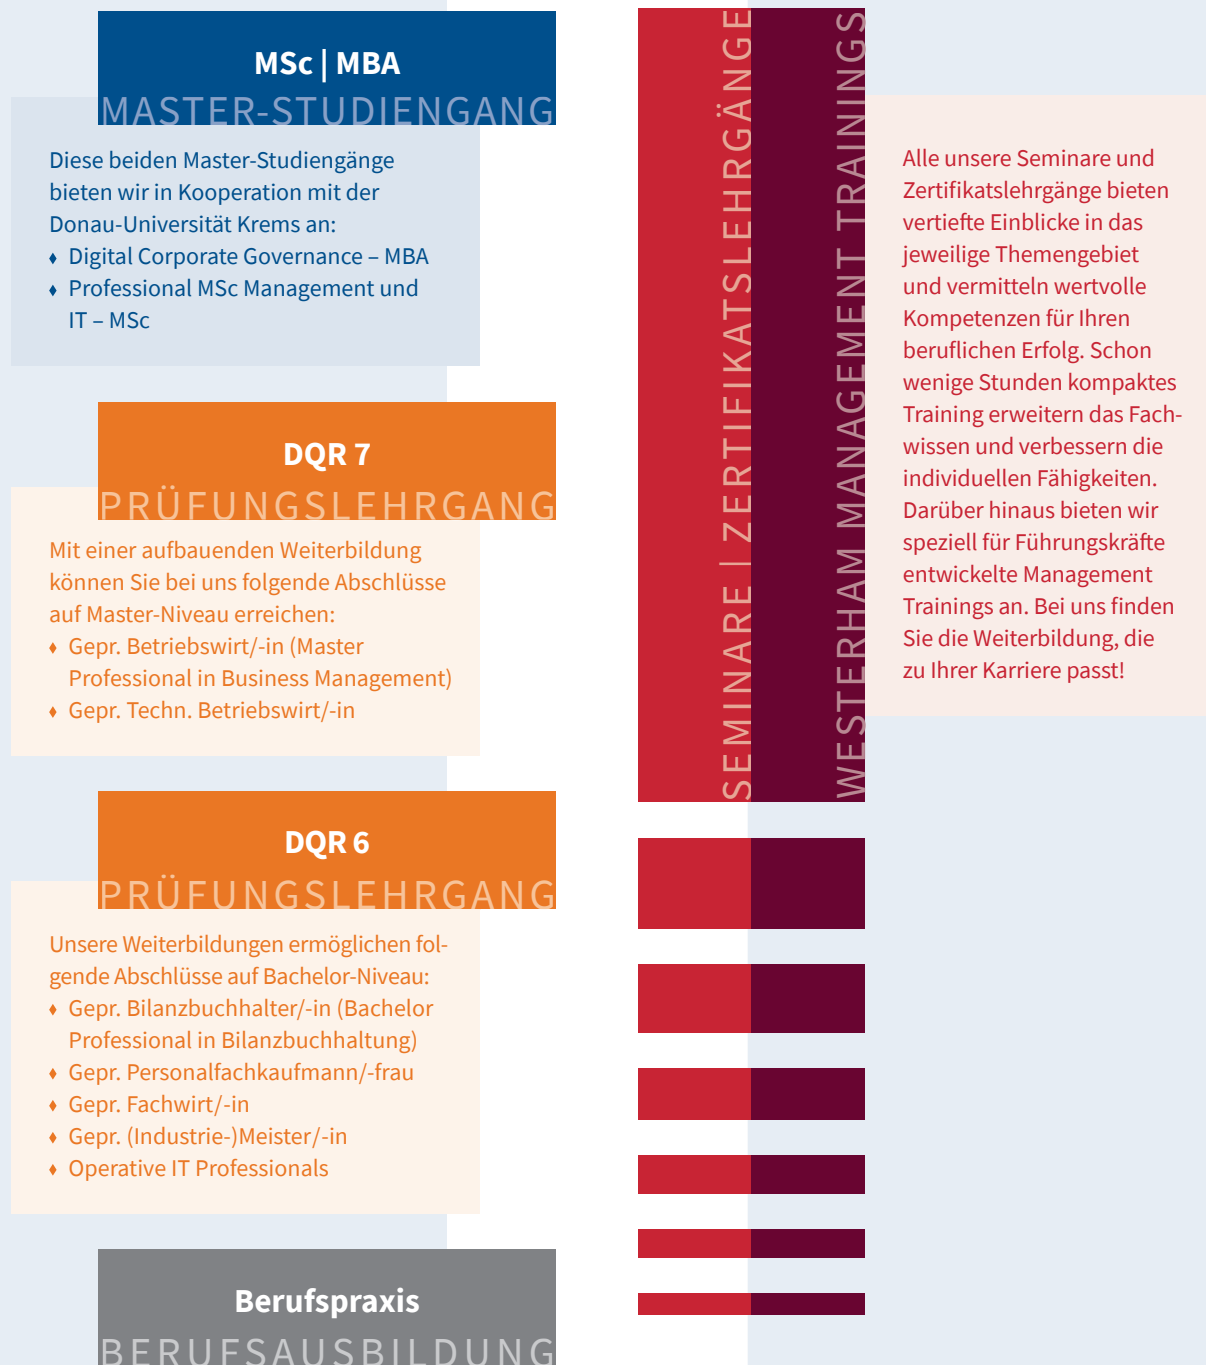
MSc | MBA
MASTER-STUDIENGANG

Diese beiden Master-Studiengänge bieten wir in Kooperation mit der Donau-Universität Krems an:
♦ Digital Corporate Governance – MBA
♦ Professional MSc Management und IT – MSc

DQR 7
PRÜFUNGSLEHRGANG

Mit einer aufbauenden Weiterbildung können Sie bei uns folgende Abschlüsse auf Master-Niveau erreichen:
♦ Gepr. Betriebswirt/-in (Master Professional in Business Management)
♦ Gepr. Techn. Betriebswirt/-in

DQR 6
PRÜFUNGSLEHRGANG

Unsere Weiterbildungen ermöglichen folgende Abschlüsse auf Bachelor-Niveau:
♦ Gepr. Bilanzbuchhalter/-in (Bachelor Professional in Bilanzbuchhaltung)
♦ Gepr. Personalfachkaufmann/-frau
♦ Gepr. Fachwirt/-in
♦ Gepr. (Industrie-)Meister/-in
♦ Operative IT Professionals

Berufspraxis
BERUFSAUSBILDUNG

SEMINARE | ZERTIFIKATSLEHRGÄNGE

WESTERHAM MANAGEMENT TRAININGS

Alle unsere Seminare und Zertifikatslehrgänge bieten vertiefte Einblicke in das jeweilige Themengebiet und vermitteln wertvolle Kompetenzen für Ihren beruflichen Erfolg. Schon wenige Stunden kompaktes Training erweitern das Fachwissen und verbessern die individuellen Fähigkeiten. Darüber hinaus bieten wir speziell für Führungskräfte entwickelte Management Trainings an. Bei uns finden Sie die Weiterbildung, die zu Ihrer Karriere passt!